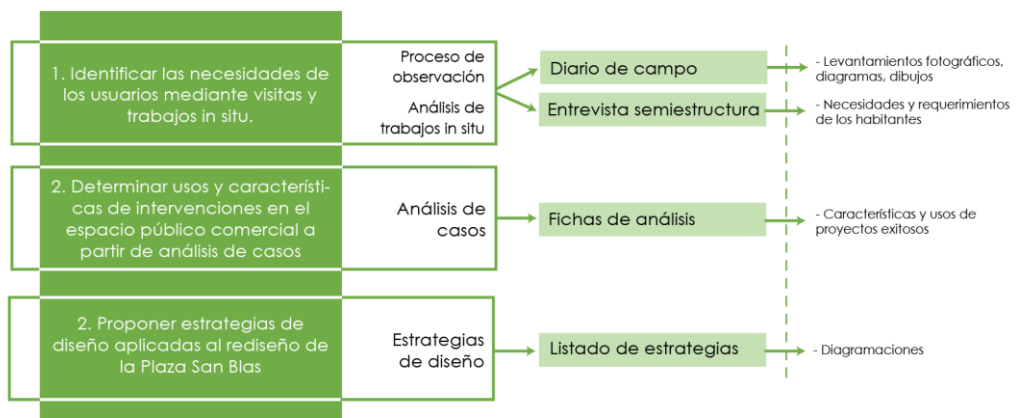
1. Identificar las necesidades de los usuarios mediante visitas y trabajos in situ.

Proceso de observación

Análisis de trabajos in situ

Diario de campo

Entrevista semiestructura

- Levantamientos fotográficos, diagramas, dibujos

- Necesidades y requerimientos de los habitantes

2. Determinar usos y características de intervenciones en el espacio público comercial a partir de análisis de casos

Análisis de casos

Fichas de análisis

- Características y usos de proyectos exitosos

2. Proponer estrategias de diseño aplicadas al rediseño de la Plaza San Blas

Estrategias de diseño

Listado de estrategias

- Diagramaciones